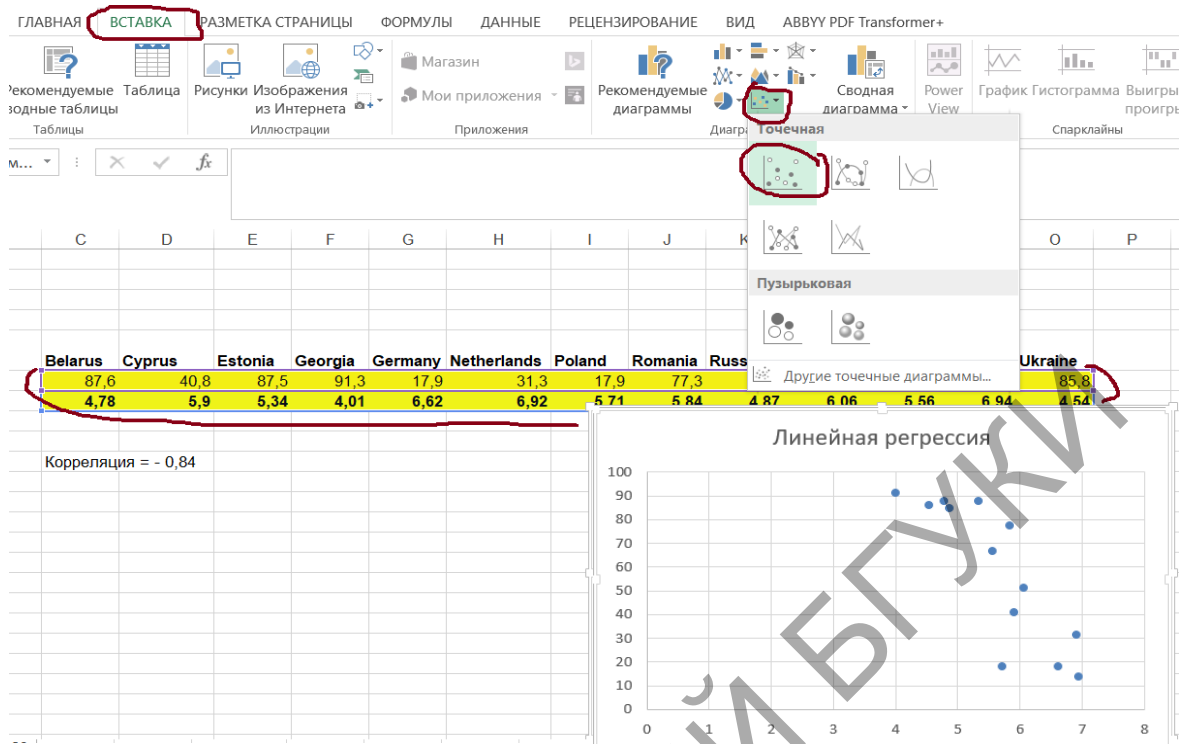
ГЛАВНАЯ ВСТАВКА РАЗМЕТКА СТРАНИЦЫ ФОРМУЛЫ ДАННЫЕ РЕЦЕНЗИРОВАНИЕ ВИД ABBYY PDF Transformer+

ekомендуемые водные таблицы Таблица
Таблицы

Рисунки Изображения из Интернета
Иллюстрации

Магазин
Мои приложения
Приложения

Рекомендуемые диаграммы
Диагра

Сводная диаграмма

Power View

График Гистограмма Выигры проигры
Спарклайны

Точечная

Пузырьковая

Другие точечные диаграммы...

C D E F G H I J K O P

| Belarus | Cyprus | Estonia | Georgia | Germany | Netherlands | Poland | Romania | Russ | | | | Ukraine |
|---|---|---|---|---|---|---|---|---|---|---|---|---|
| 87,6 | 40,8 | 87,5 | 91,3 | 17,9 | 31,3 | 17,9 | 77,3 | | | | | 85,8 |
| 4,78 | 5,9 | 5,34 | 4,01 | 6,62 | 6,92 | 5,71 | 5,84 | 4,87 | 6,06 | 5,56 | 6,94 | 4,54 |

Корреляция = - 0,84

Линейная регрессия

100
90
80
70
60
50
40
30
20
10
0
0 1 2 3 4 5 6 7 8

БГУКИ